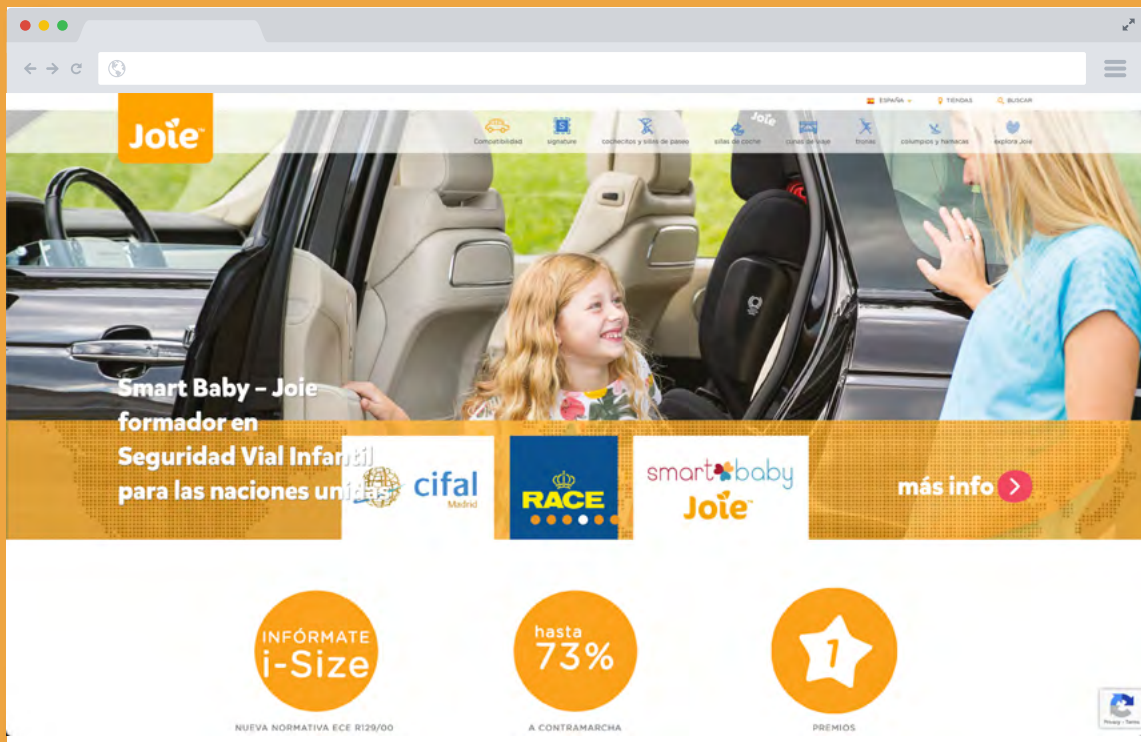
ESPAÑA TIENDAS BUSCAR

Joie™

compatibilidad signature cochecitos y sillas de paseo sillas de coche cunas de viaje tronas columpios y hamacas explora Joie

Smart Baby – Joie formador en Seguridad Vial Infantil para las naciones unidas

cifal Madrid

RACE

smart baby Joie™

más info

INFÓRMATE i-Size

NUEVA NORMATIVA ECE R129/00

hasta 73%

A CONTRAMARCHA

1

PREMIOS

Privacy - Terms